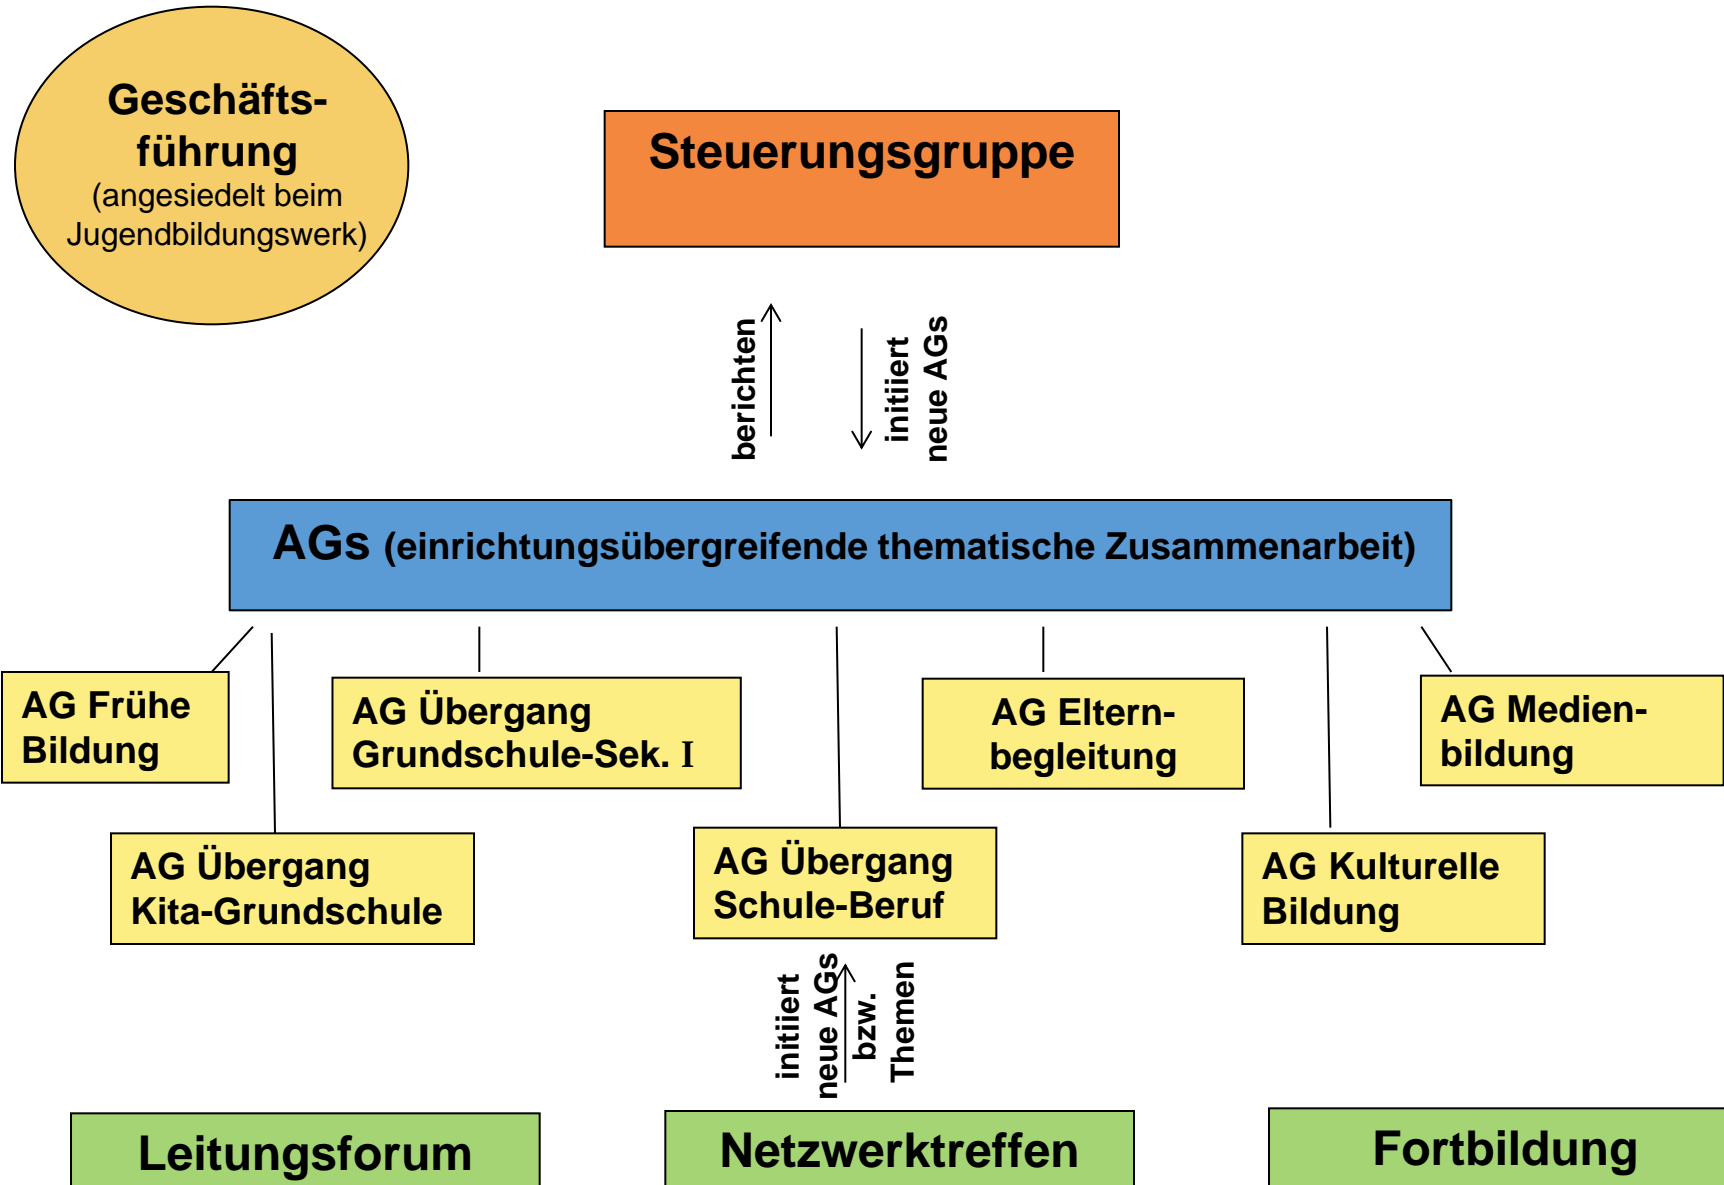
Geschäftsführung
(angesiedelt beim Jugendbildungswerk)

Steuerungsgruppe

berichten

initiiert neue AGs

AGs (einrichtungsübergreifende thematische Zusammenarbeit)

AG Frühe Bildung

AG Übergang Grundschule-Sek. I

AG Elternbegleitung

AG Medienbildung

AG Übergang Kita-Grundschule

AG Übergang Schule-Beruf

AG Kulturelle Bildung

initiiert neue AGs bzw. Themen

Leitungsforum

Netzwerktreffen

Fortbildung